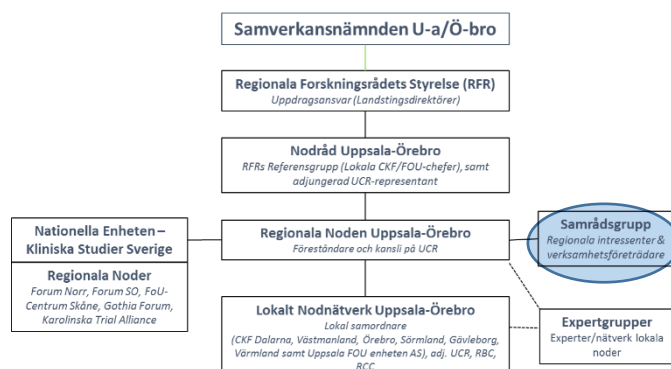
Samverkansnämnden U-a/Ö-bro

Regionala Forskningsrådets Styrelse (RFR)
Uppdragsansvar (Landstingsdirektörer)

Nodråd Uppsala-Örebro
RFRs Referensgrupp (Lokala CKF/FOU-chefer), samt adjungerad UCR-representant

Nationella Enheten – Kliniska Studier Sverige

Regionala Noder
Forum Norr, Forum SO, FoU-Centrum Skåne, Gothia Forum, Karolinska Trial Alliance

Regionala Noden Uppsala-Örebro
Föreståndare och kansli på UCR

Samrådsgrupp
Regionala intressenter & verksamhetsföreträdare

Lokalt Nodnätverk Uppsala-Örebro
Lokal samordnare
(CKF Dalarna, Västmanland, Örebro, Sörmland, Gävleborg, Värmland samt Uppsala FOU enheten AS), adj. UCR, RBC, RCC

Expertgrupper
Experter/nätverk lokala noder